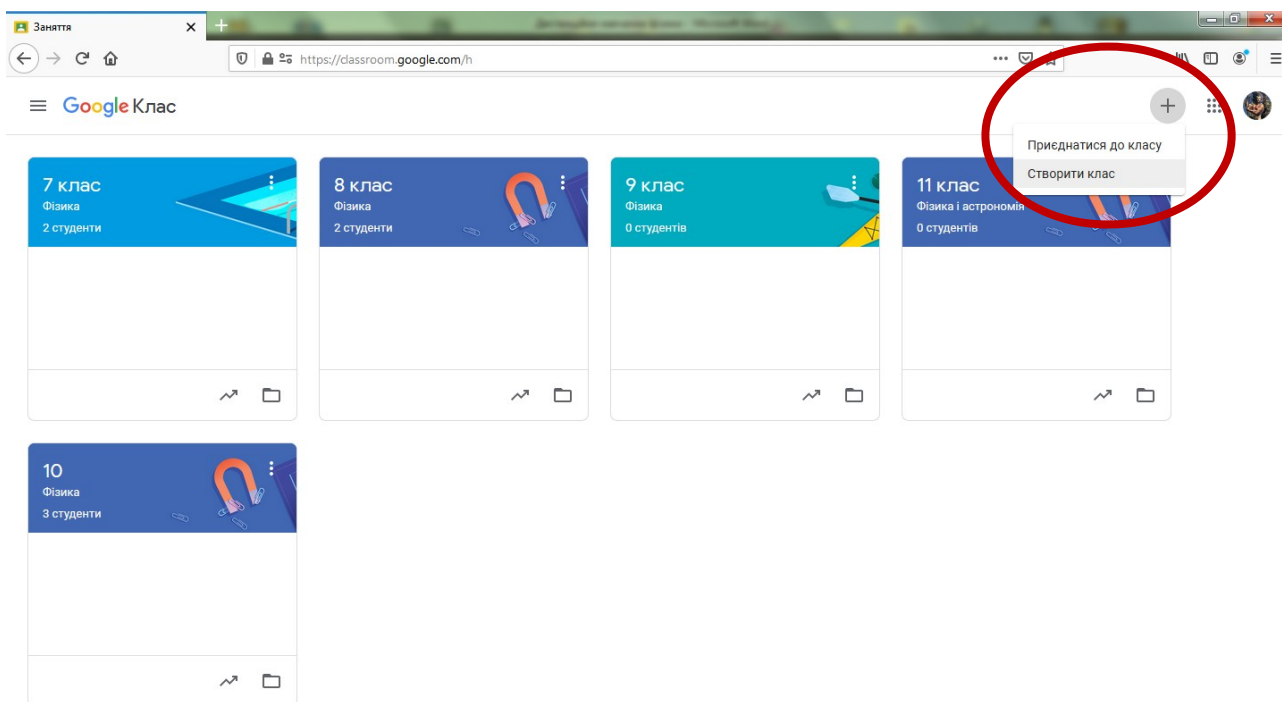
Заняття

https://classroom.google.com/h

Google Клас

Приєднатися до класу
Створити клас

7 клас
Фізика
2 студенти

8 клас
Фізика
2 студенти

9 клас
Фізика
0 студентів

11 клас
Фізика і астрономія
0 студентів

10
Фізика
3 студенти